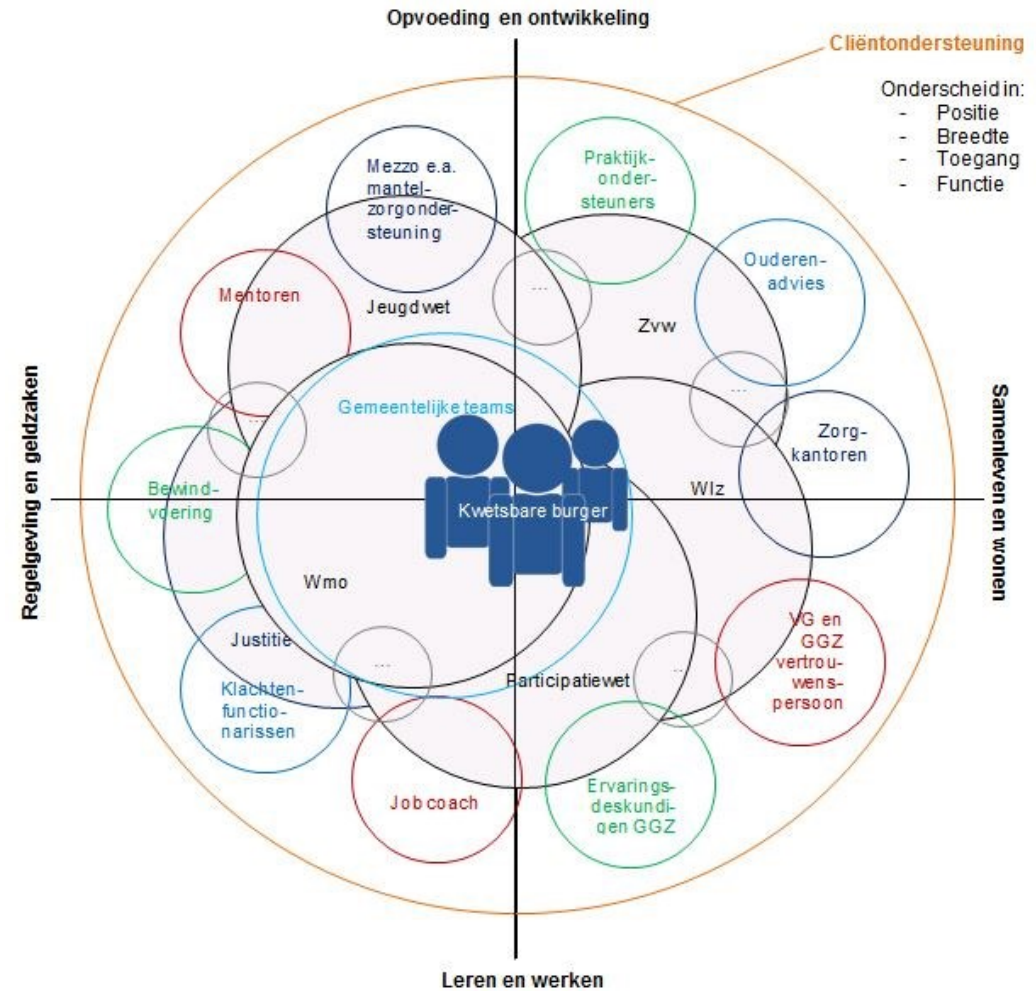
Opvoeding en ontwikkeling

Cliëntondersteuning

Onderscheid in:
- Positie
- Breedte
- Toegang
- Functie

Mezzo e.a. mantelzorgondersteuning

Praktijkondersteuners

Mentoren

Jeugdwet

...

Zvw

Ouderenadvies

...

Gemeentelijke teams

...

Zorgkantoren

Regelgeving en geldzaken

Samenleven en wonen

Bewindvoering

Kwetsbare burger

Wlz

Wmo

VG en GGZ vertrouwenspersoon

Justitie

...

Participatiewet

..

Klachtenfunctionarissen

Job coach

Ervaringsdeskundigen GGZ

Leren en werken